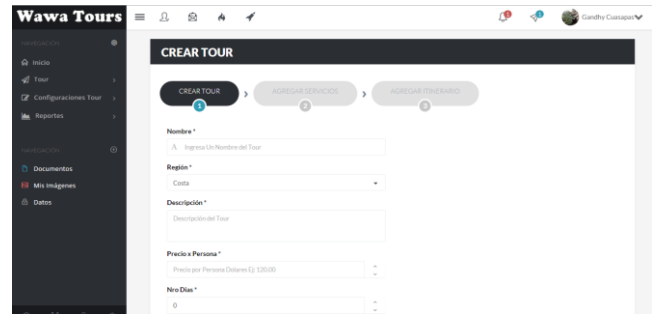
Wawa Tours

Gandhy Cuasapaz

NAVEGACION

Inicio

Tour

Configuraciones Tour

Reportes

NAVEGACION

Documentos

Mis Imágenes

Datos

CREAR TOUR

CREAR TOUR
1

AGREGAR SERVICIOS
2

AGREGAR ITINERARIO
3

Nombre *

Ingresa Un Nombre del Tour

Región *

Costa

Descripción *

Descripción del Tour

Precio x Persona *

Precio por Persona Dolares Ej: 120.00

Nro Días *

0